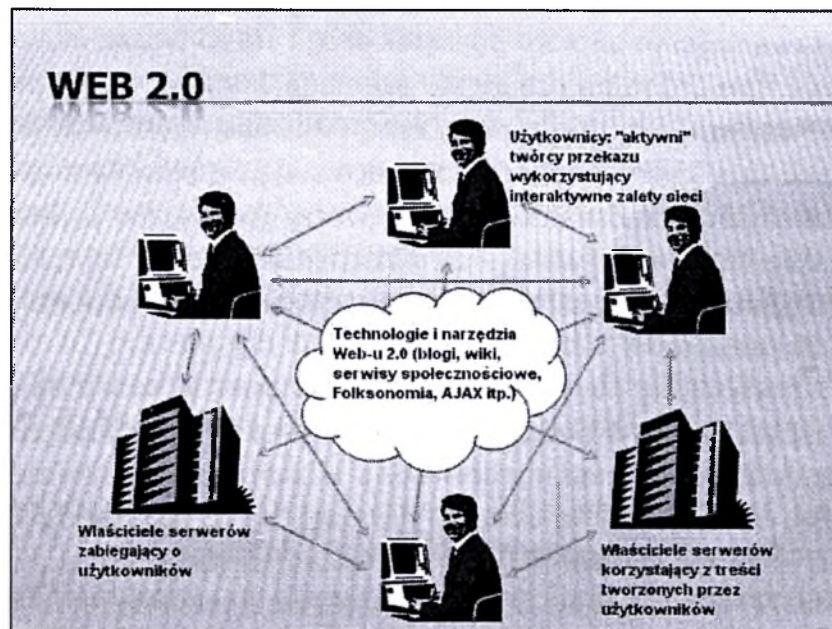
WEB 2.0

Użytkownicy: "aktywni" twórcy przekazu wykorzystujący interaktywne zalety sieci

Technologie i narzędzia Web-u 2.0 (blogi, wiki, serwisy społecznościowe, Folksonomia, AJAX itp.)

Właściciele serwerów zabiegający o użytkowników

Właściciele serwerów korzystający z treści tworzonych przez użytkowników